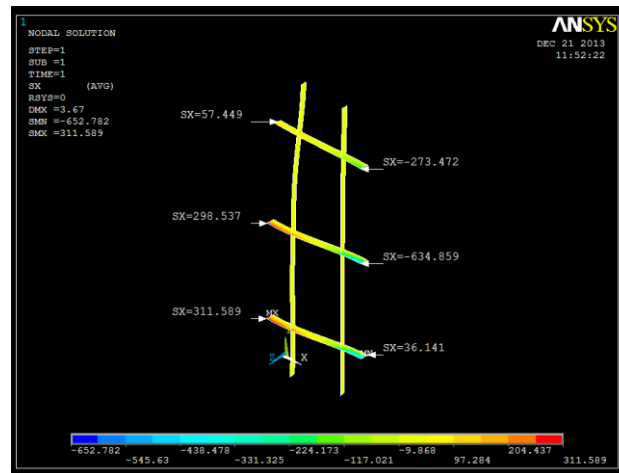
1
NODAL SOLUTION

STEP=1
SUB =1
TIME=1
SX (AVG)
RSYS=0
DMX =3.67
SMN =-652.782
SMX =311.589

ANSYS

DEC 21 2013
11:52:22

SX=57.449

SX=-273.472

SX=298.537

SX=-634.859

SX=311.589

MX

SX=36.141

Z

X

-652.782
-545.63
-438.478
-331.325
-224.173
-117.021
-9.868
97.284
204.437
311.589